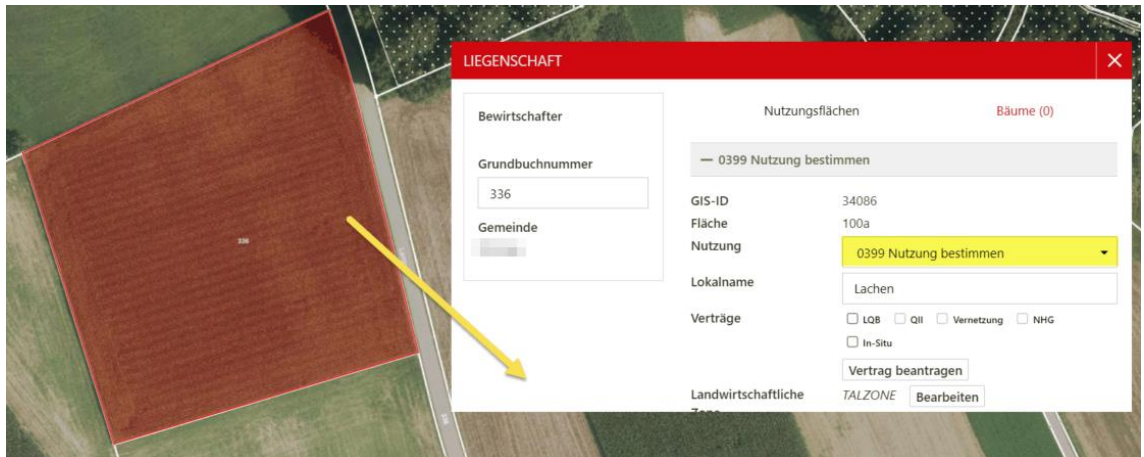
336

LIEGENSCHAFT

Bewirtschafter

Grundbuchnummer

336

Gemeinde

Nutzungsflächen

Bäume (0)

— 0399 Nutzung bestimmen

GIS-ID 34086

Fläche 100a

Nutzung 0399 Nutzung bestimmen

Lokalname Lachen

Verträge LQB QII Vernetzung NHG In-Situ

Vertrag beantragen

Landwirtschaftliche Zone TALZONE Bearbeiten